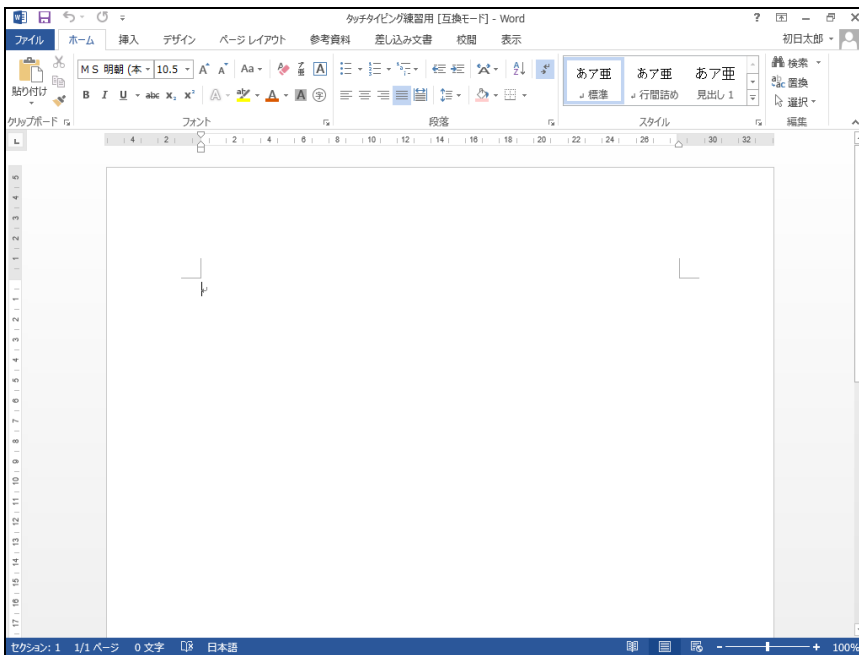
タッチタイピング練習用 [互換モード] - Word

ファイル ホーム 挿入 デザイン ページ レイアウト 参考資料 差し込み文書 校閲 表示 初日太郎

貼り付け
MS 明朝 (本 10.5
B I U abc $x_2$ $x^2$
クリップボード フォント 段落 スタイル 編集

あア亜 標準
あア亜 行間詰め
あア亜 見出し 1

検索
置換
選択

セクション: 1 1/1 ページ 0 文字 日本語 100%